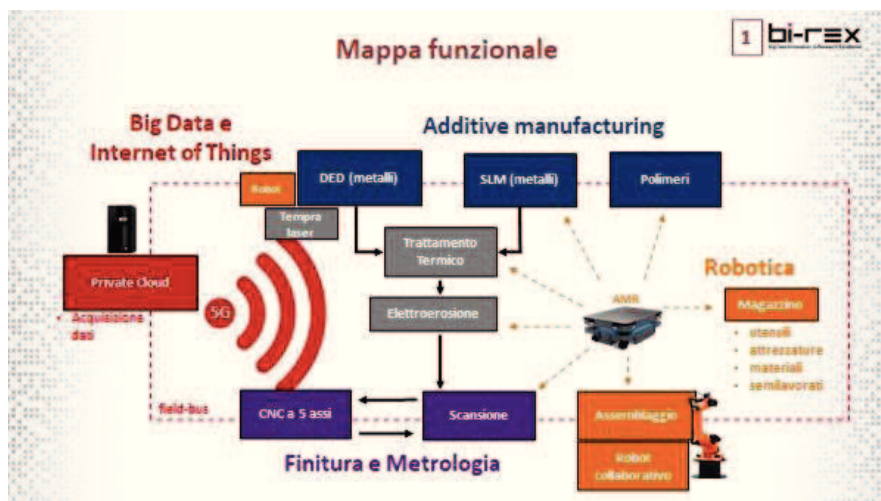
Mappa funzionale

1 bi-rex

Big Data e Internet of Things

Additive manufacturing

Robot

DED (metalli)

SLM (metalli)

Polimeri

Tempra laser

Trattamento Termico

Private Cloud

- Acquisizione dati

5G

Elettroerosione

AMR

Robotica

Magazzino

- utensili
- attrezzature
- materiali
- semilavorati

field-bus

CNC a 5 assi

Scansione

Assemblaggio

Robot collaborativo

Finitura e Metrologia